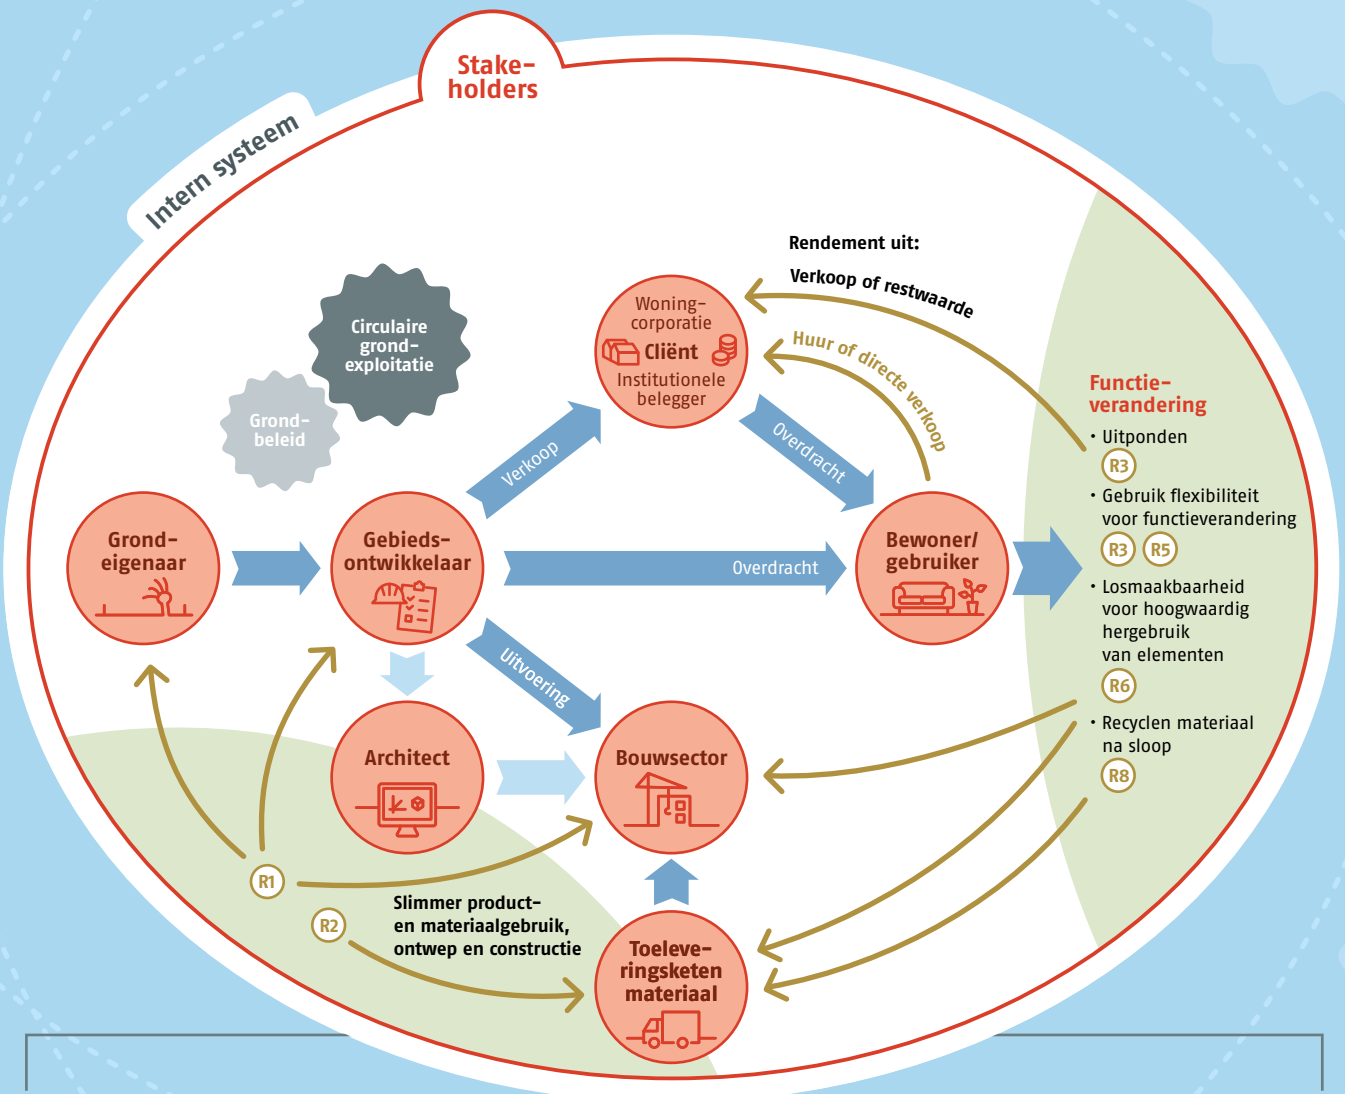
Stake-
holders

Intern systeem

Rendement uit:

Verkoop of restwaarde

Huur of directe verkoop

Circulaire
grond-
exploitatie

Grond-
beleid

Woning-
corporatie
Cliënt
Institutionele
belegger

Verkoop

Overdracht

Functie-
verandering

• Uitponden
R3
• Gebruik flexibiliteit voor functieverandering
R3 R5
• Losmaakbaarheid voor hoogwaardig hergebruik van elementen
R6
• Recyclen materiaal na sloop
R8

Grond-
eigenaar

Gebieds-
ontwikkelaar

Overdracht

Bewoner/
gebruiker

Uitvoering

Architect

Bouwsector

R1

R2

Slimmer product- en materiaalgebruik, ontwep en constructie

Toeleve-
ringsketen
materiaal